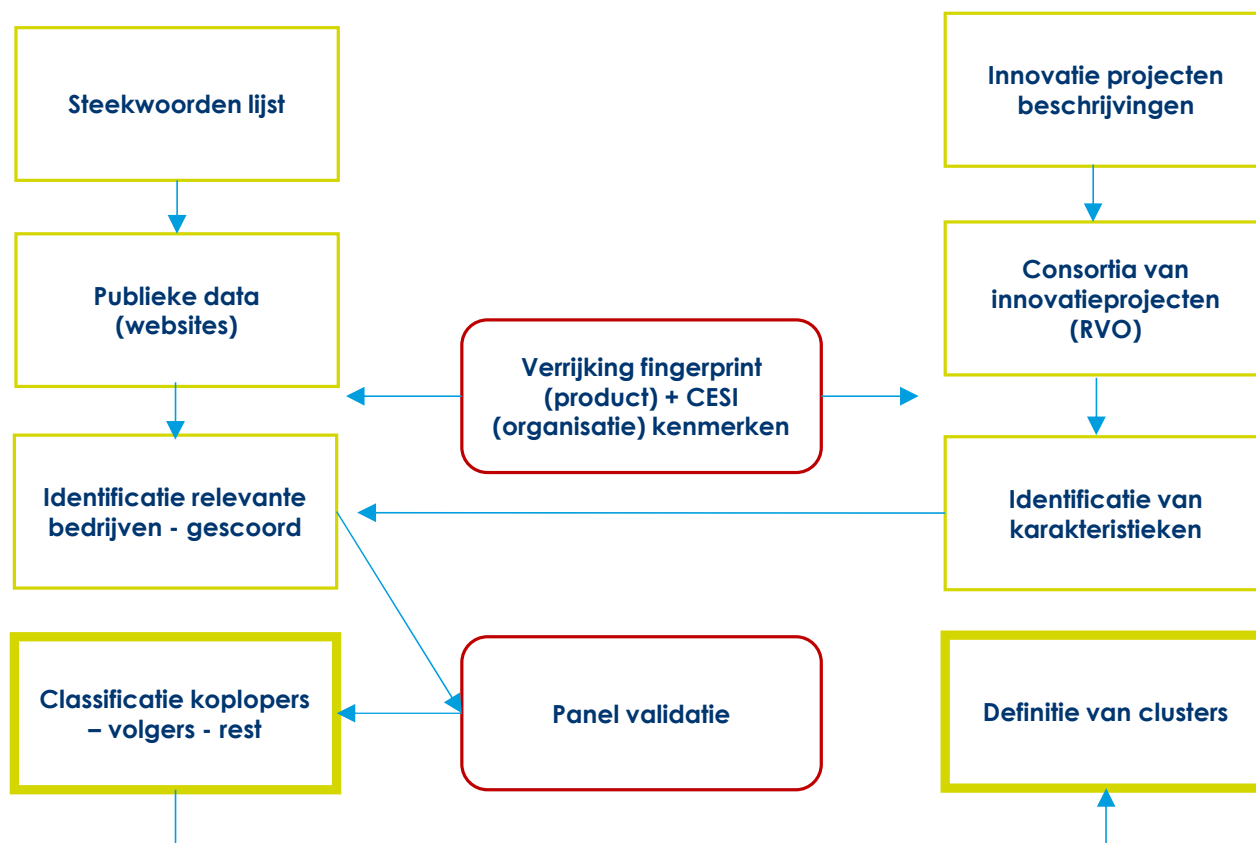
Steekwoorden lijst

Publieke data (websites)

Identificatie relevante bedrijven - gescoord

Classificatie koplopers – volgers - rest

Verrijking fingerprint (product) + CESI (organisatie) kenmerken

Panel validatie

Innovatie projecten beschrijvingen

Consortia van innovatieprojecten (RVO)

Identificatie van karakteristieken

Definitie van clusters